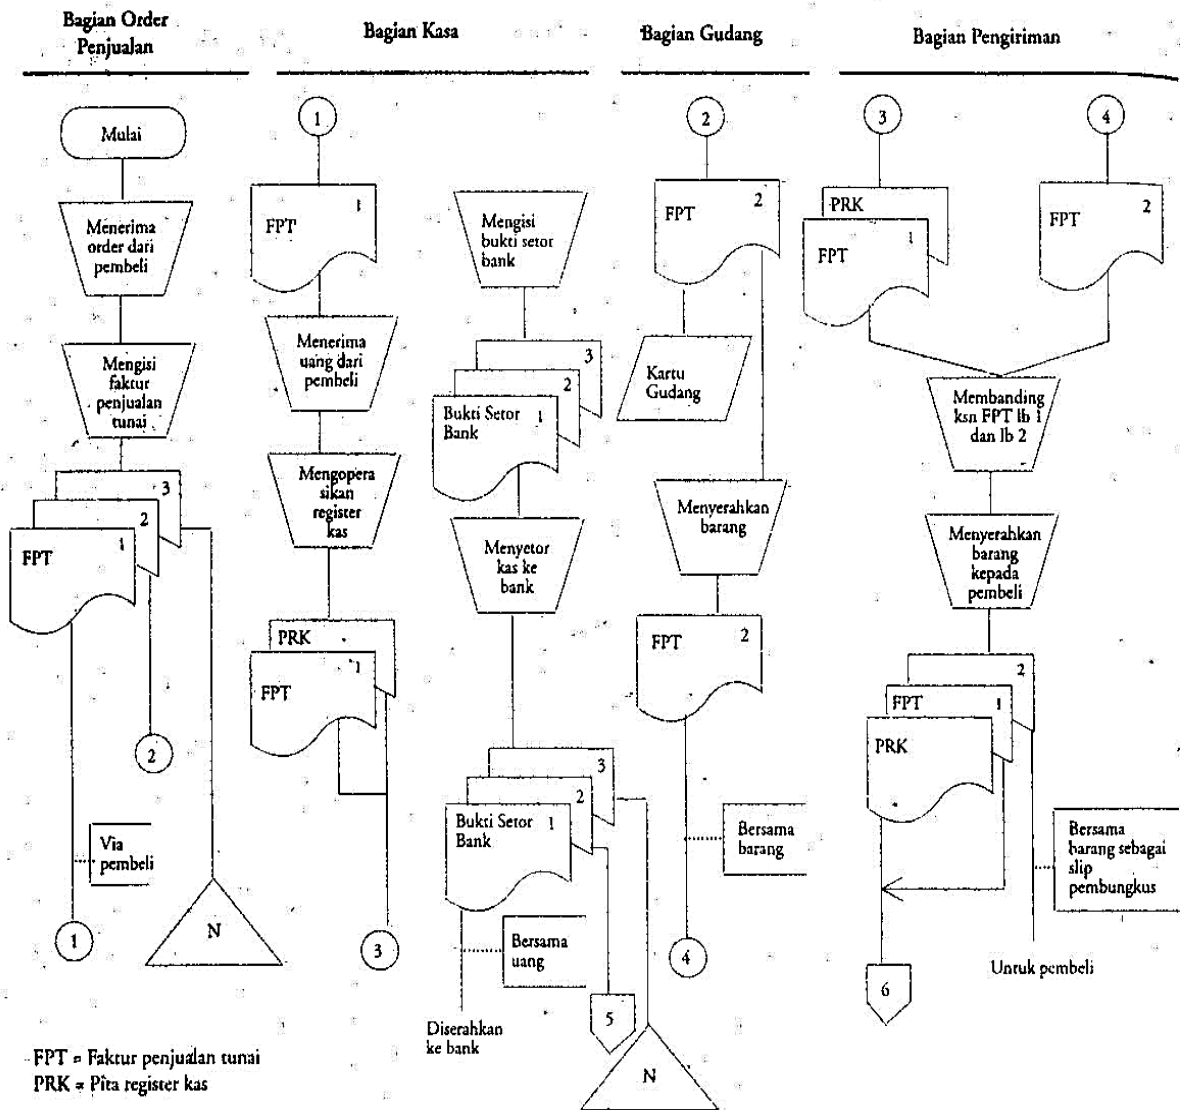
Bagian Order Penjualan

Bagian Kasa

Bagian Gudang

Bagian Pengiriman

Mulai

Menerima order dari pembeli

Mengisi faktur penjualan tunai

3
2
FPT 1

2

Via pembeli

1

N

1

FPT 1

Menerima uang dari pembeli

Mengopera sikan register kas

PRK
FPT 1

3

Mengisi bukti setor bank

3
2
Bukti Setor Bank 1

Menyetor kas ke bank

3
2
Bukti Setor Bank 1

Bersama uang

Diserahkan ke bank

5

N

2

FPT 2

Kartu Gudang

Menyerahkan barang

FPT 2

Bersama barang

4

3

4

PRK
FPT 1

FPT 2

Membanding ksn FPT lb 1 dan lb 2

Menyerahkan barang kepada pembeli

2
FPT 1
PRK

Bersama barang sebagai slip pembungkus

6

Untuk pembeli

FPT = Faktur penjualan tunai
PRK = Pita register kas